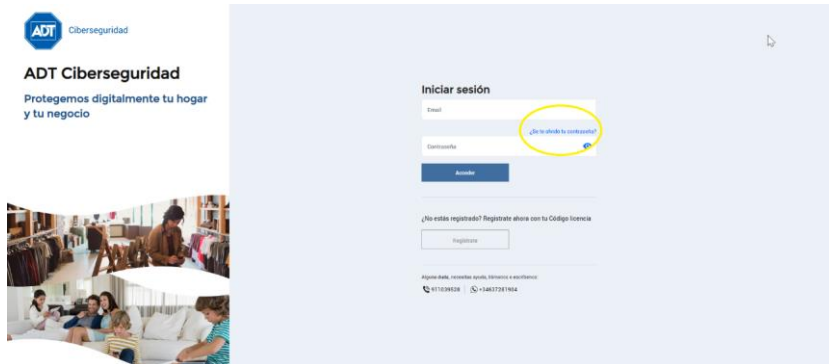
ADT Ciberseguridad

ADT Ciberseguridad

Protegemos digitalmente tu hogar y tu negocio

Iniciar sesión

Email

¿Se te olvidó tu contraseña?

Contraseña

Acceder

¿No estás registrado? Regístrate ahora con tu Código licencia

Registrarse

Alguna duda, necesitas ayuda, llámanos o escríbenos:

917039528 | +34637241904